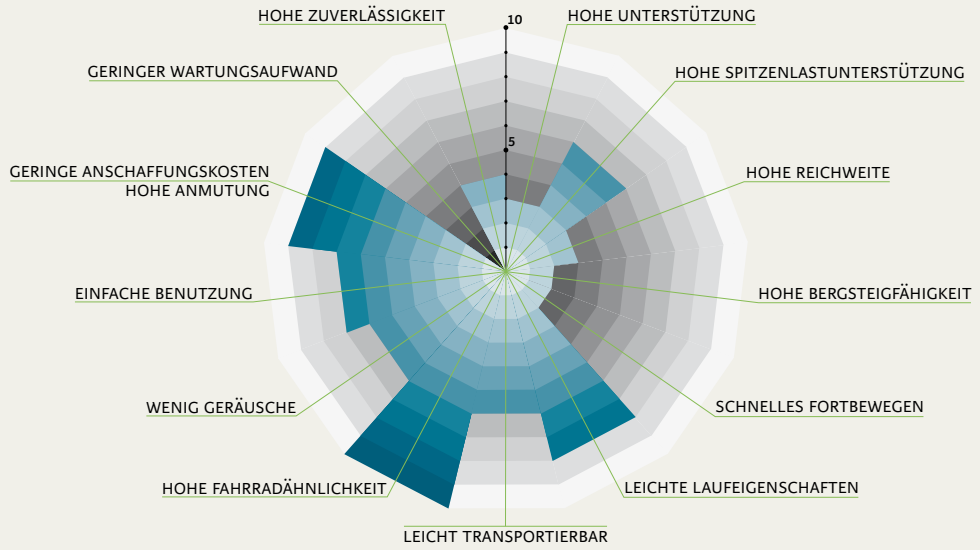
HOHE ZUVERLÄSSIGKEIT

10

HOHE UNTERSTÜTZUNG

GERINGER WARTUNGSAUFWAND

HOHE SPITZENLASTUNTERSTÜTZUNG

5

GERINGE ANSCHAFFUNGSKOSTEN

HOHE REICHWEITE

HOHE ANMUTUNG

EINFACHE BENUTZUNG

HOHE BERGSTEIGFÄHIGKEIT

WENIG GERÄUSCHE

SCHNELLES FORTBEWEGEN

HOHE FAHRRADÄHNLICHKEIT

LEICHTE LAUFEIGENSCHAFTEN

LEICHT TRANSPORTIERBAR